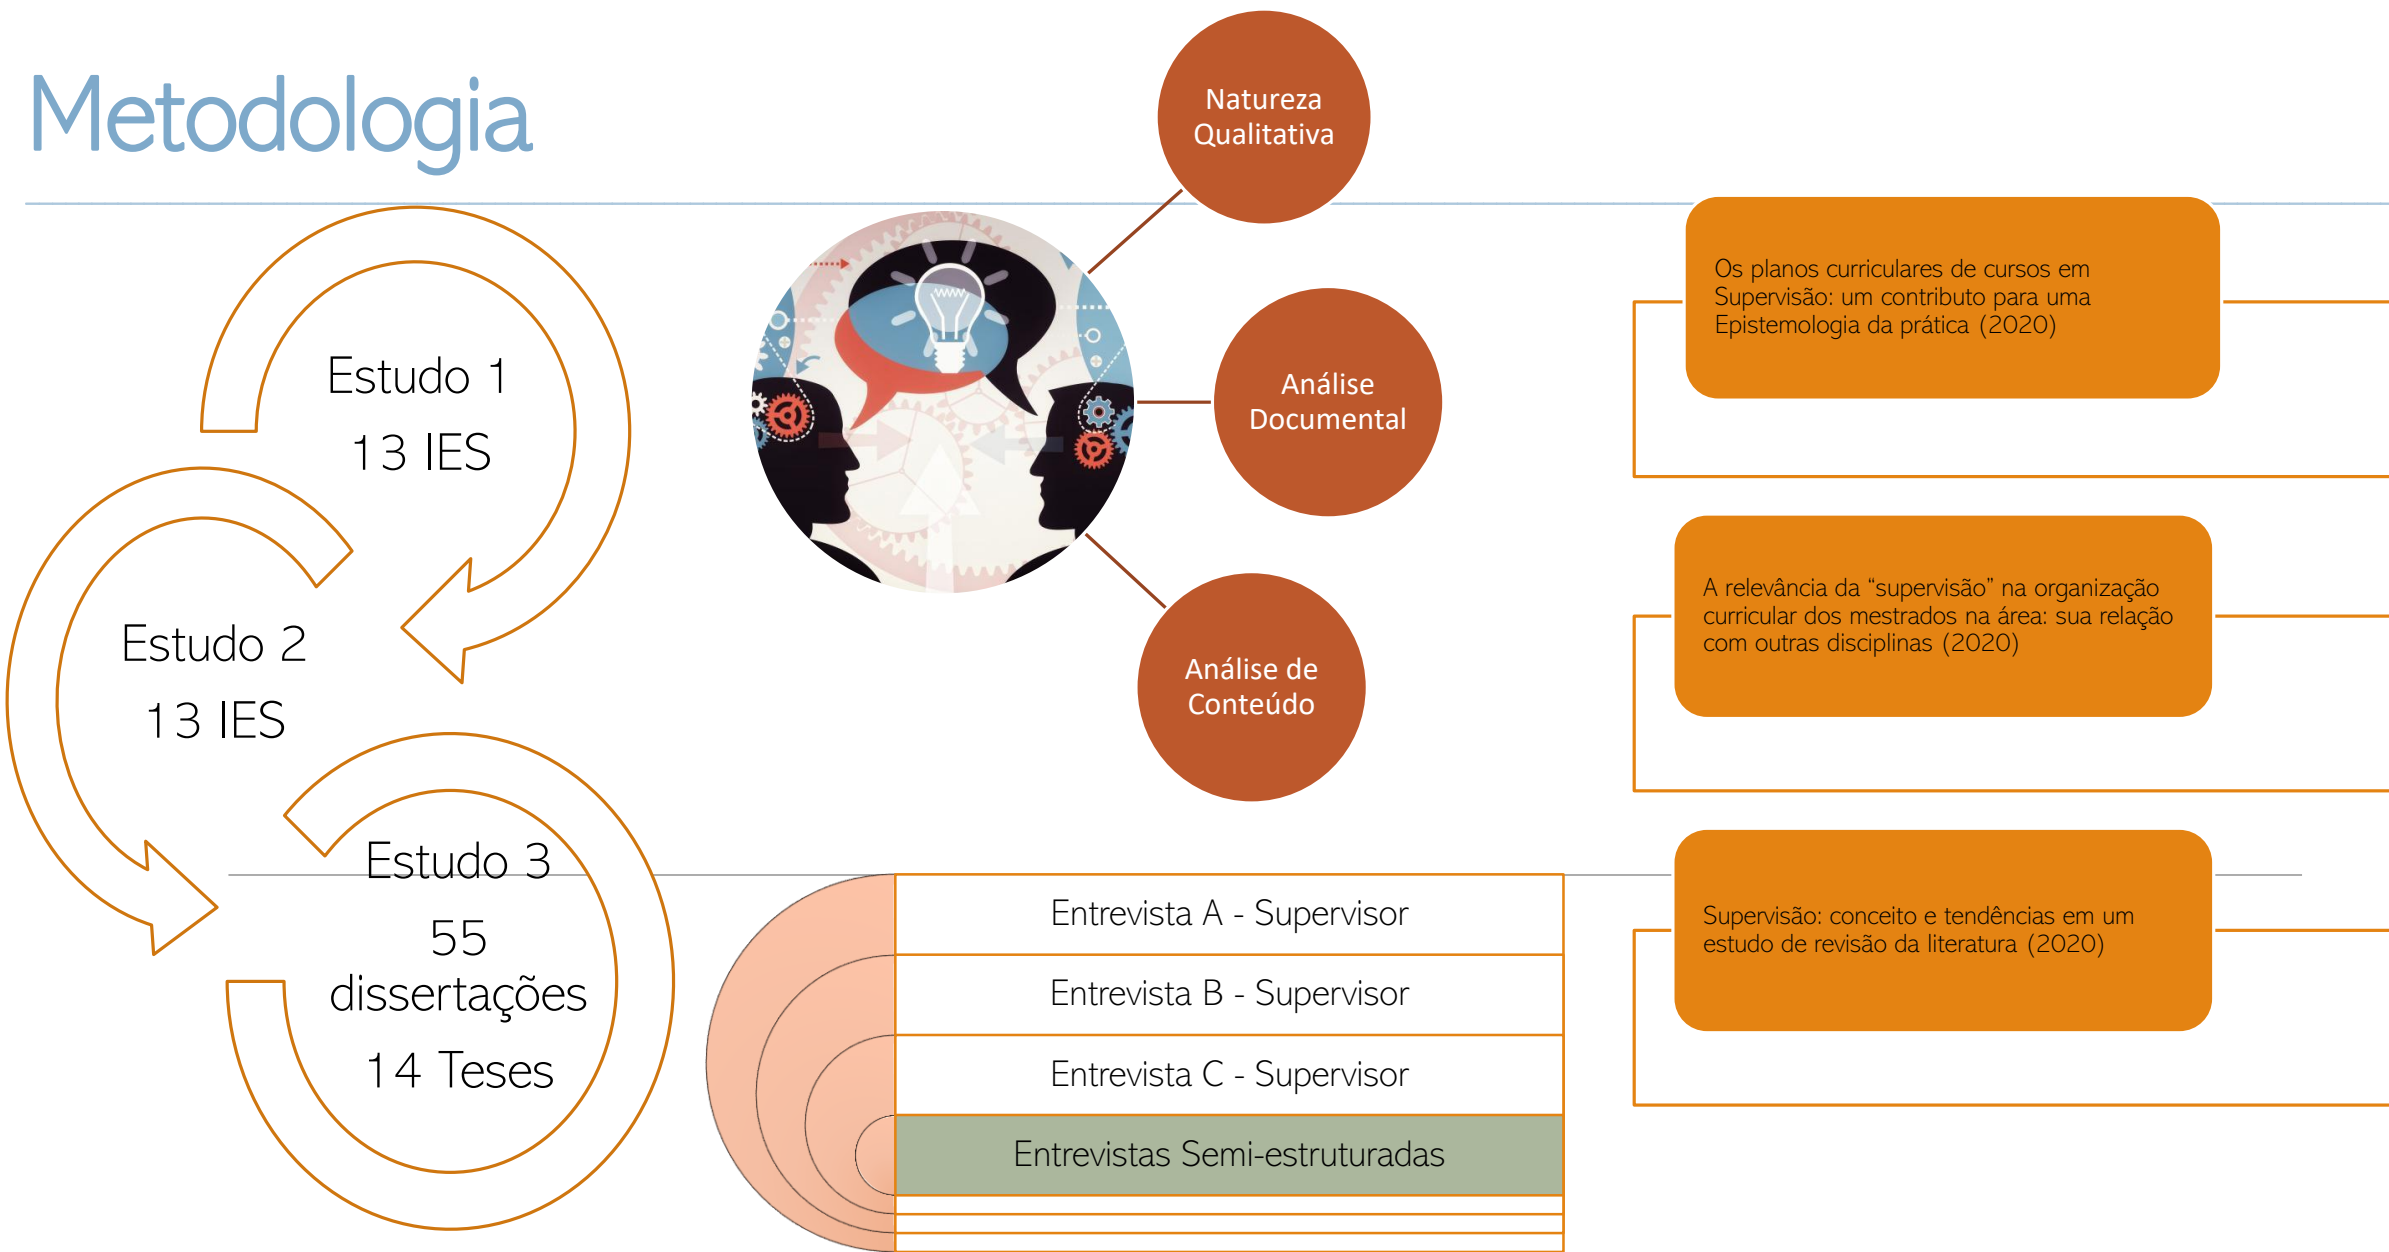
Metodologia

Estudo 1
13 IES

Estudo 2
13 IES

Estudo 3
55 dissertações
14 Teses

Natureza Qualitativa

Análise Documental

Análise de Conteúdo

Entrevista A - Supervisor

Entrevista B - Supervisor

Entrevista C - Supervisor

Entrevistas Semi-estruturadas

Os planos curriculares de cursos em Supervisão: um contributo para uma Epistemologia da prática (2020)

A relevância da “supervisão” na organização curricular dos mestrados na área: sua relação com outras disciplinas (2020)

Supervisão: conceito e tendências em um estudo de revisão da literatura (2020)